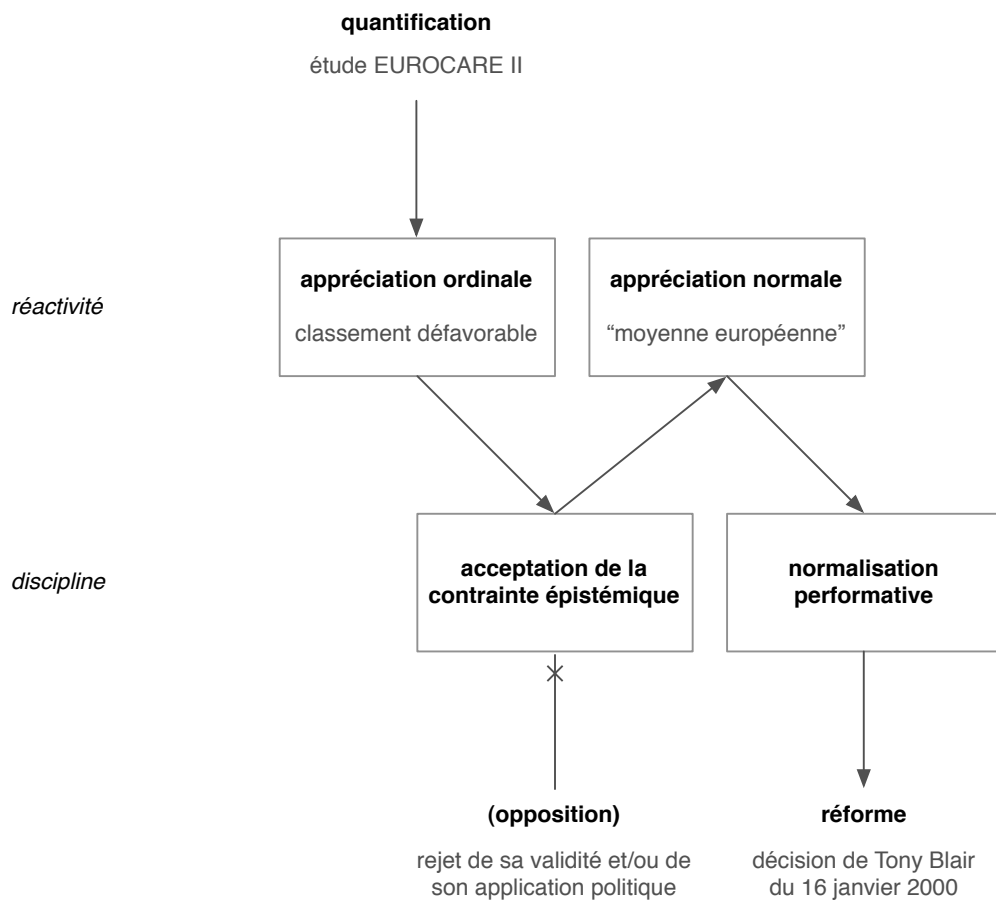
**quantification**

étude EUROCARE II

*réactivité*

**appréciation ordinale**

classement défavorable

**appréciation normale**

“moyenne européenne”

*discipline*

**acceptation de la contrainte épistémique**

**normalisation performative**

**(opposition)**

rejet de sa validité et/ou de son application politique

**réforme**

décision de Tony Blair du 16 janvier 2000